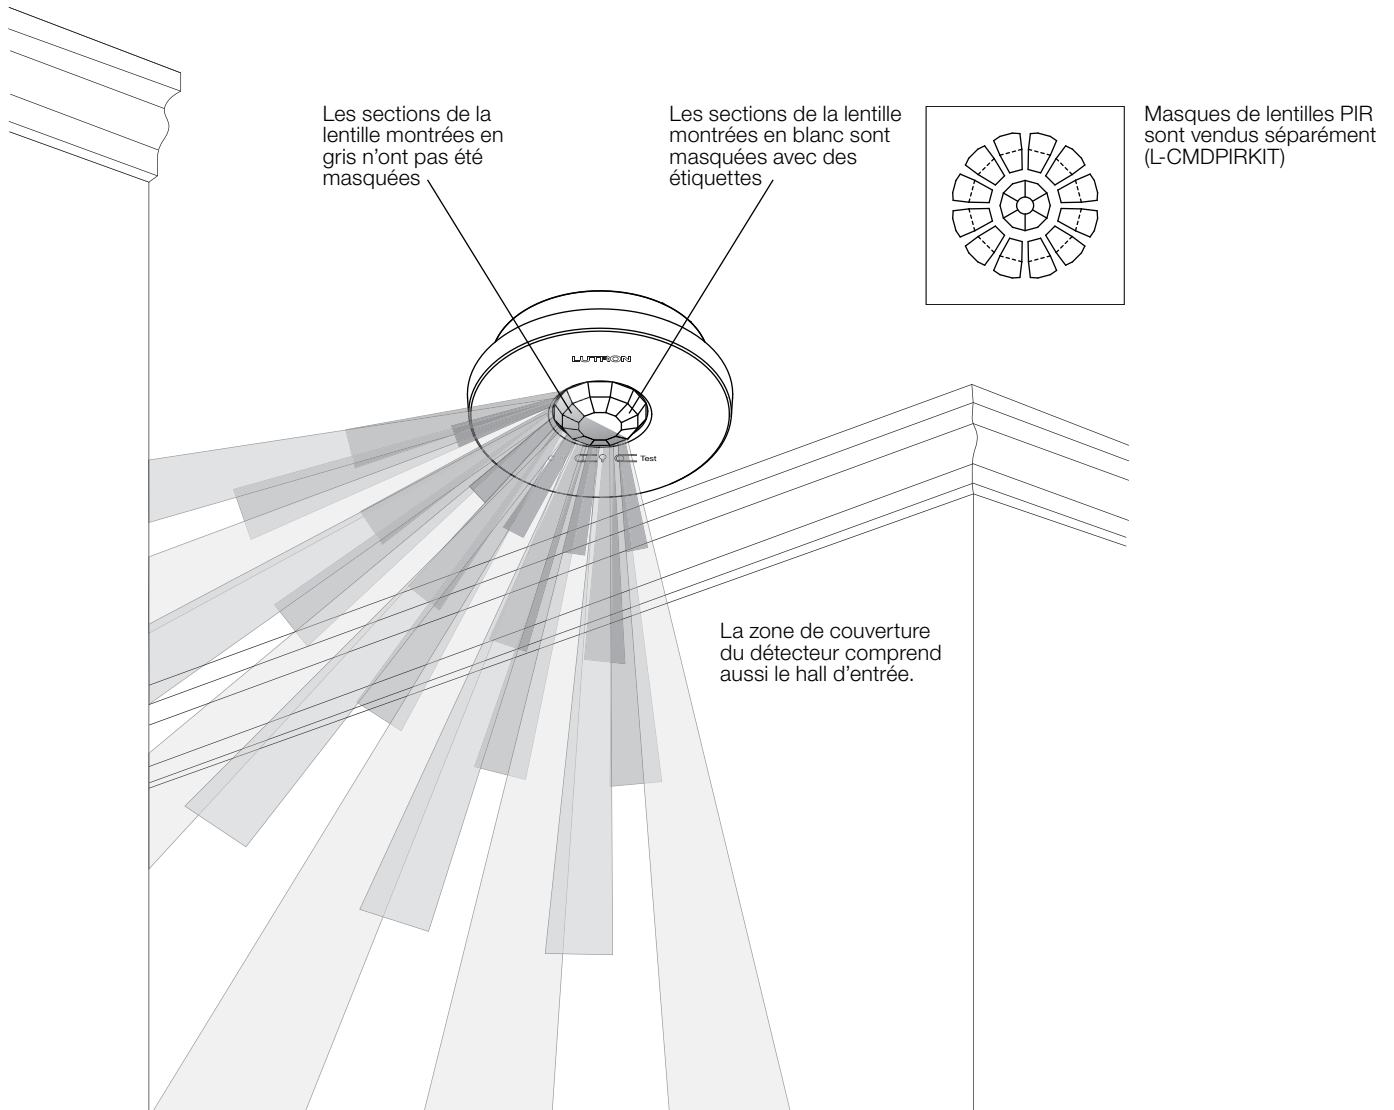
Les sections de la lentille montrées en gris n'ont pas été masquées

Les sections de la lentille montrées en blanc sont masquées avec des étiquettes

Masques de lentilles PIR sont vendus séparément (L-CMDPIRKIT)

LUTRON

Test

La zone de couverture du détecteur comprend aussi le hall d'entrée.